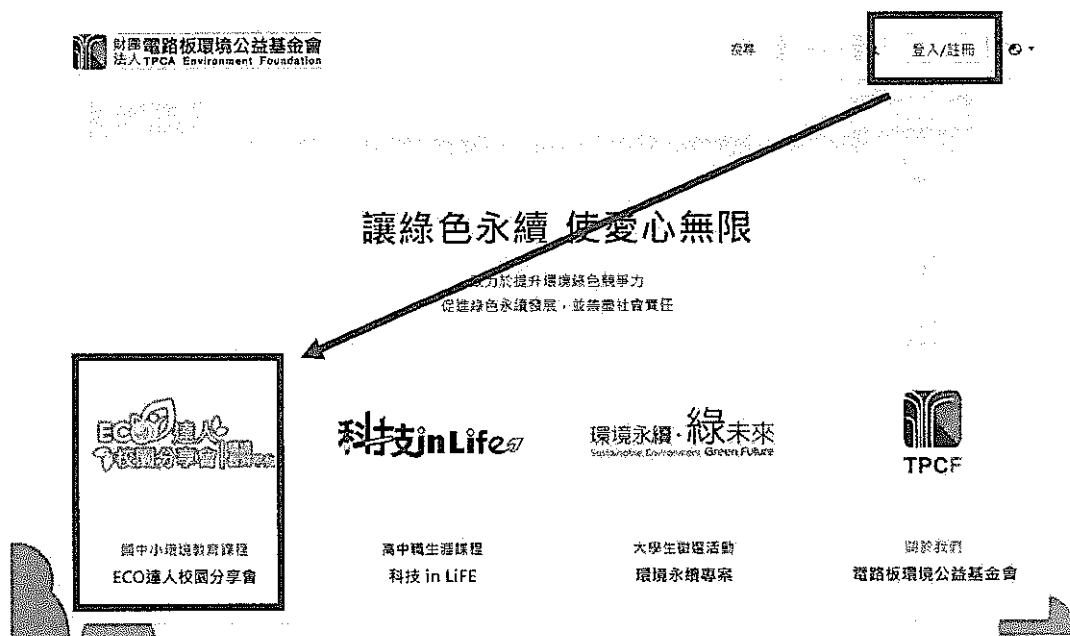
財團法人 電路板環境公益基金會 TPCA Environment Foundation

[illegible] 登入/註冊

讓綠色永續 使愛心無限

致力於提升環境綠色競爭力
促進綠色永續發展，並善盡社會責任

ECO達人校園分享會

科技in Life

環境永續·綠未來 Sustainable Environment Green Future

TPCF

國中小環境教育課程
ECO達人校園分享會

高中職生涯課程
科技 in LiFE

大學生徵選活動
環境永續專案

關於我們
電路板環境公益基金會